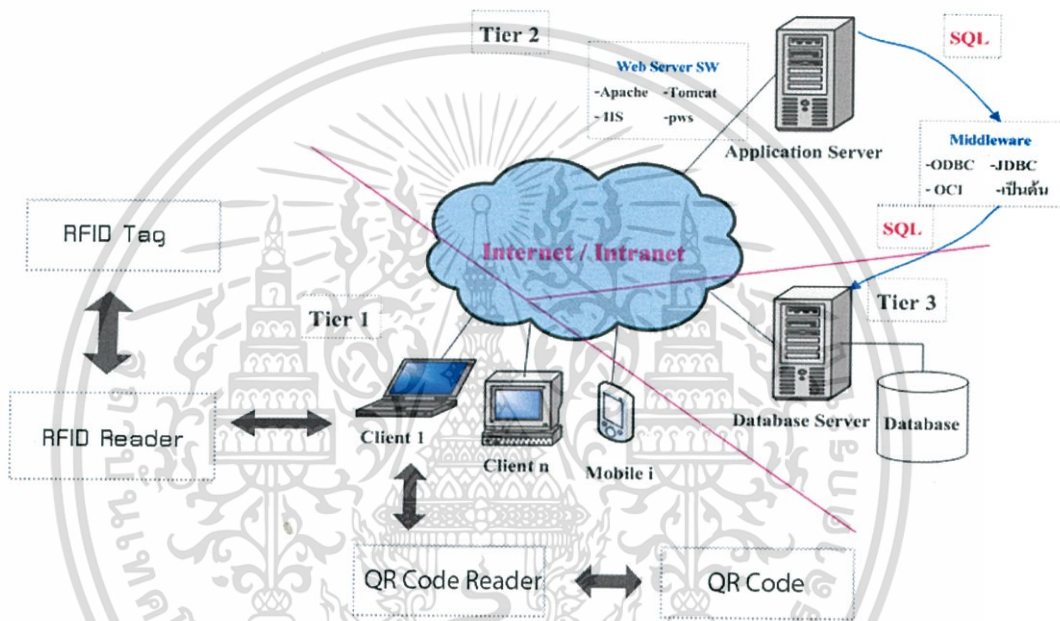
Tier 2

Web Server SW
-Apache -Tomcat
- IIS -pws

SQL

Application Server

Middleware
-ODBC -JDBC
- OCI -เป็นต้น

SQL

RFID Tag

Internet / Intranet

Tier 3

Tier 1

RFID Reader

Client 1

Client n

Mobile i

Database Server

Database

QR Code Reader

QR Code